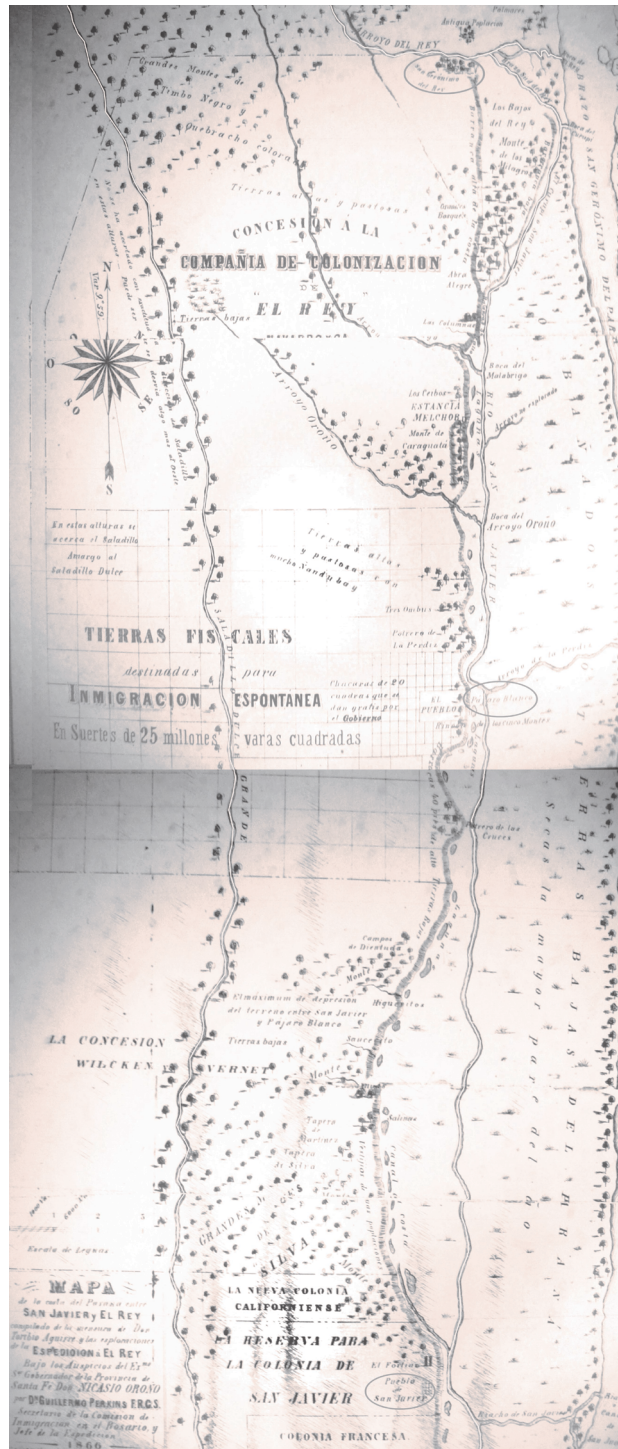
Palmares
Antigua Poblacion
ARROYO DEL REY
San Gerónimo del Rey
Grandes Montes de Timbo Negro y Quebracho colorado
Los Bajos del Rey
Monte de las Malingeras
Tierras altas y pastosas
CONCESION A LA
COMPAÑIA DE COLONIZACION
DE
"EL REY"
Tierras bajas
Abra Alegre
Las Columnas
Arroyo Oroño
Boca del Malabrigo
Los Ceibos
ESTANCIA MELCHOR
Monte de Caraguatá
RIO SAN JAVIER
Arroyo de Malabrigo
Boca del Arroyo Oroño
Var 9°29'
O
S
N
E
Tierras altas y pastosas con mucho Ñandubay
En estas alturas se acerca el Saladillo Amargo al Saladillo Dulce
Tres Ombúes
Potrero de La Perdiz
TIERRAS FISCALES
destinadas para
INMIGRACION ESPONTANEA
En Suertes de 25 millones varas cuadradas
Chacaras de 20 cuadras que se dan gratis por el Gobierno
EL PUEBLO
Paraje Blanco
Arroyo de la Perdiz
SALADILLO GRANDE
Cerro de las Cruces
TIERRAS BAJAS DEL PARANA
Secas la mayor parte del año
Campos de Diestuña
Monte
Higueritos
El máximum de depresion del terreno entre San Javier y Pájaro Blanco
Sauzalito
LA CONCESION
WILCKEN Y VERNET
Tierras bajas
Monte
Tapera de Martinez
Tapera de Silva
GRANDES MONTES DE SILVA
Escala de Leguas
MAPA
de la costa del Parana entre SAN JAVIER Y EL REY
compilado de las mensuras de Don Toribio Aguirre y las exploraciones de la ESPEDICION A EL REY
Bajo los Auspicios del Ex.mo Sr Gobernador de la Provincia de Santa Fé Don NICASIO OROÑO
por Dr GUILLERMO PERKINS F.R.G.S.
Secretario de la Comision de Inmigracion en el Rosario, y Jefe de la Espedicion
1866
LA NUEVA COLONIA CALIFORNIENSE
LA RESERVA PARA LA COLONIA DE SAN JAVIER
El Fortin
Pueblo San Javier
COLONIA FRANCESA
Boca de San Javier